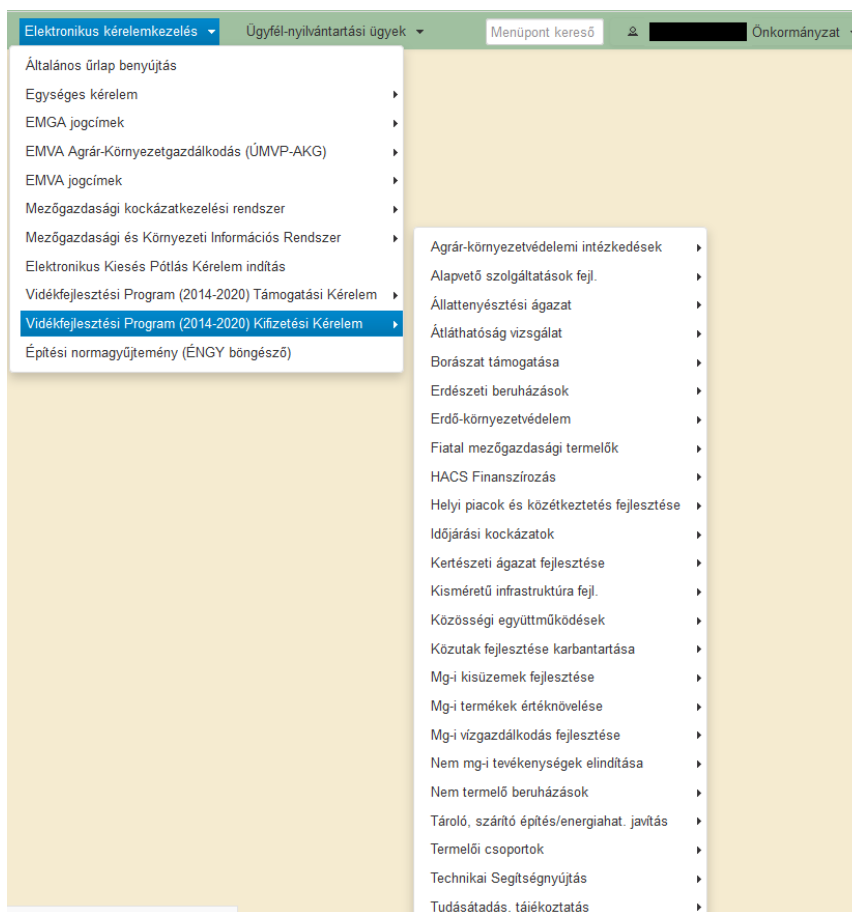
Elektronikus kérelemkezelés ▾ Ügyfél-nyilvántartási ügyek ▾ Menüpont kereső Önkormányzat

Általános űrlap benyújtás
Egységes kérelem
EMGA jogcímek
EMVA Agrár-Környezetgazdálkodás (ÚMVP-AKG)
EMVA jogcímek
Mezőgazdasági kockázatkezelési rendszer
Mezőgazdasági és Környezeti Információs Rendszer
Elektronikus Kiesés Pótlás Kérelem indítás
Vidékfejlesztési Program (2014-2020) Támogatási Kérelem
Vidékfejlesztési Program (2014-2020) Kifizetési Kérelem
Építési normagyűjtemény (ÉNGY böngésző)

Agrár-környezetvédelemi intézkedések
Alapvető szolgáltatások fejl.
Állattenyésztési ágazat
Átláthatóság vizsgálat
Borászat támogatása
Erdészeti beruházások
Erdő-környezetvédelem
Fiatal mezőgazdasági termelők
HACS Finanszírozás
Helyi piacok és közétkeztetés fejlesztése
Időjárási kockázatok
Kertészeti ágazat fejlesztése
Kisméretű infrastruktúra fejl.
Közösségi együttműködések
Közutak fejlesztése karbantartása
Mg-i kisüzemek fejlesztése
Mg-i termékek értéknövelése
Mg-i vízgazdálkodás fejlesztése
Nem mg-i tevékenységek elindítása
Nem termelő beruházások
Tároló, szárító építés/energiahat. javítás
Termelői csoportok
Technikai Segítségnyújtás
Tudásátadás, tájékoztatás